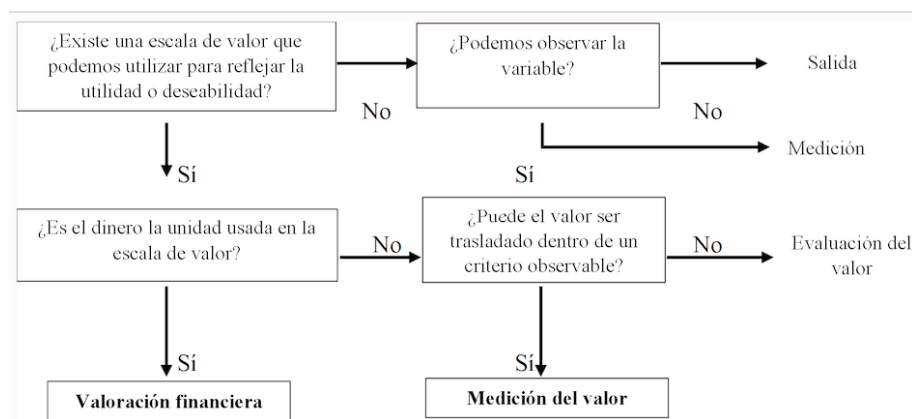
¿Existe una escala de valor que podemos utilizar para reflejar la utilidad o deseabilidad?

No

¿Podemos observar la variable?

Salida

No

Medición

Sí

Sí

¿Es el dinero la unidad usada en la escala de valor?

No

¿Puede el valor ser trasladado dentro de un criterio observable?

No

Evaluación del valor

Sí

Sí

Valoración financiera

Medición del valor